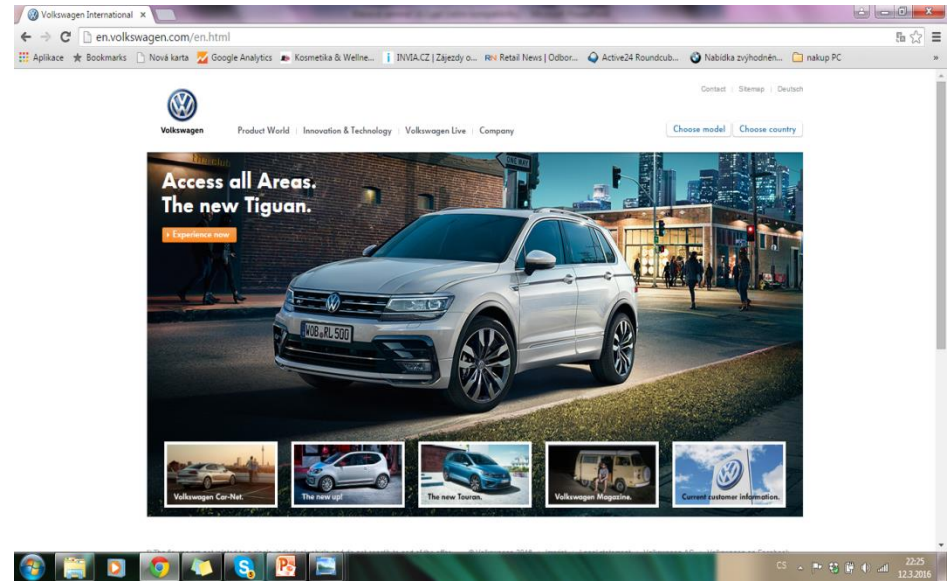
Volkswagen International ×

en.volkswagen.com/en.html

Aplikace Bookmarks Nová karta Google Analytics Kosmetika & Wellne... INVIA.CZ | Zájezdy o... Retail News | Odbor... Active24 Roundcub... Nabídka zvýhodněn... nakup PC

Contact | Sitemap | Deutsch

Volkswagen

Product World | Innovation & Technology | Volkswagen Live | Company

Choose model | Choose country

Access all Areas.
The new Tiguan.

› Experience now

ONE WAY

WOB RL 500

Volkswagen Car-Net.

The new up!

The new Touran.

Volkswagen Magazine.

Current customer information.

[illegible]

CS 22:25 12.3.2016